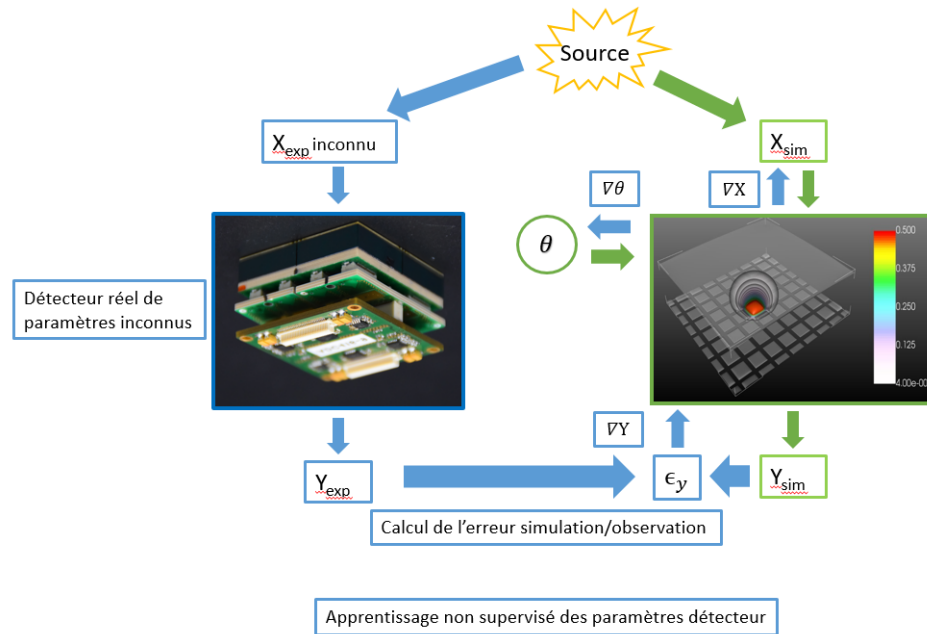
Source

$X_{exp}$ inconnu

$X_{sim}$

$\nabla\theta$

$\nabla X$

$\theta$

Détecteur réel de paramètres inconnus

0.500
0.375
0.250
0.125
4.00e-00

$\nabla Y$

$Y_{exp}$

$\epsilon_y$

$Y_{sim}$

Calcul de l’erreur simulation/observation

Apprentissage non supervisé des paramètres détecteur